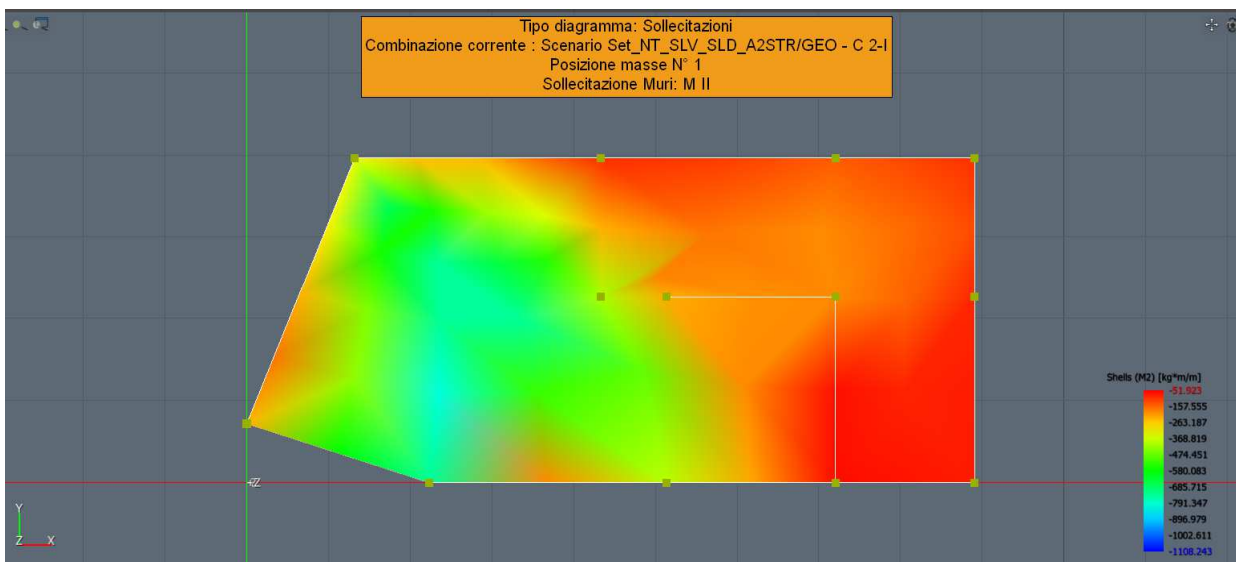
Tipo diagramma: Sollecitazioni
Combinazione corrente : Scenario Set_NT_SLV_SLD_A2STR/GEO - C 2-I
Posizione masse N° 1
Sollecitazione Muri: M II

Shells (M2) [kg*m/m]
-51.923
-157.555
-263.187
-368.819
-474.451
-580.083
-685.715
-791.347
-896.979
-1002.611
-1108.243

+Z

Y
Z X